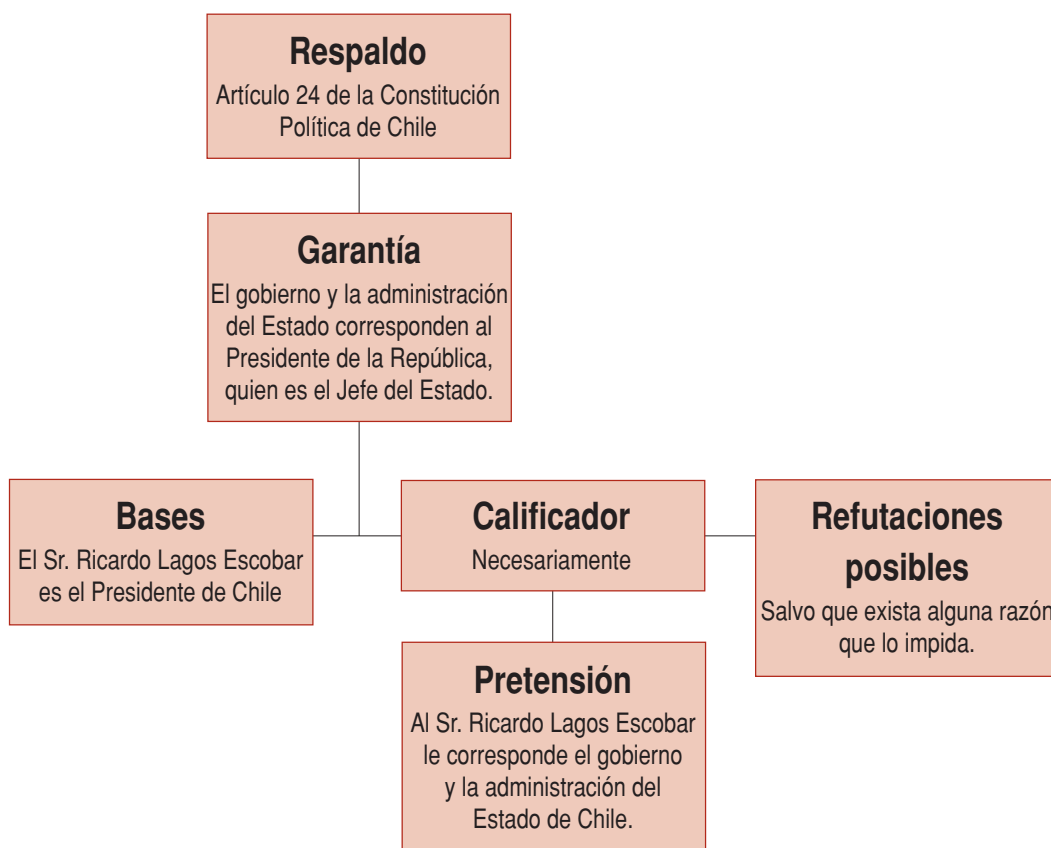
Respaldo
Artículo 24 de la Constitución Política de Chile

Garantía
El gobierno y la administración del Estado corresponden al Presidente de la República, quien es el Jefe del Estado.

Bases
El Sr. Ricardo Lagos Escobar es el Presidente de Chile

Calificador
Necesariamente

Refutaciones posibles
Salvo que exista alguna razón que lo impida.

Pretensión
Al Sr. Ricardo Lagos Escobar le corresponde el gobierno y la administración del Estado de Chile.